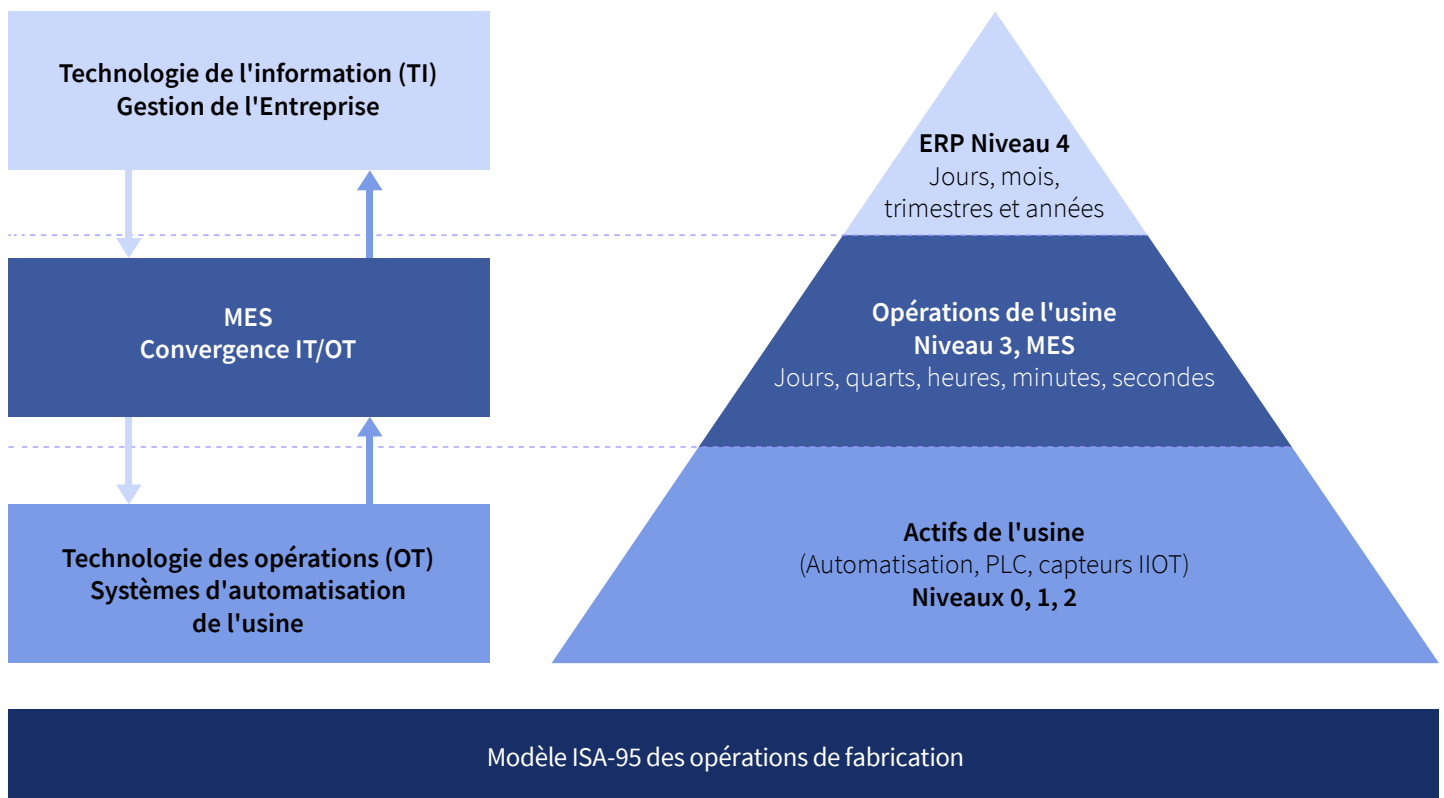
Technologie de l'information (TI)
Gestion de l'Entreprise

MES
Convergence IT/OT

Technologie des opérations (OT)
Systèmes d'automatisation
de l'usine

ERP Niveau 4
Jours, mois,
trimestres et années

Opérations de l'usine
Niveau 3, MES
Jours, quarts, heures, minutes, secondes

Actifs de l'usine
(Automatisation, PLC, capteurs IIOT)
Niveaux 0, 1, 2

Modèle ISA-95 des opérations de fabrication